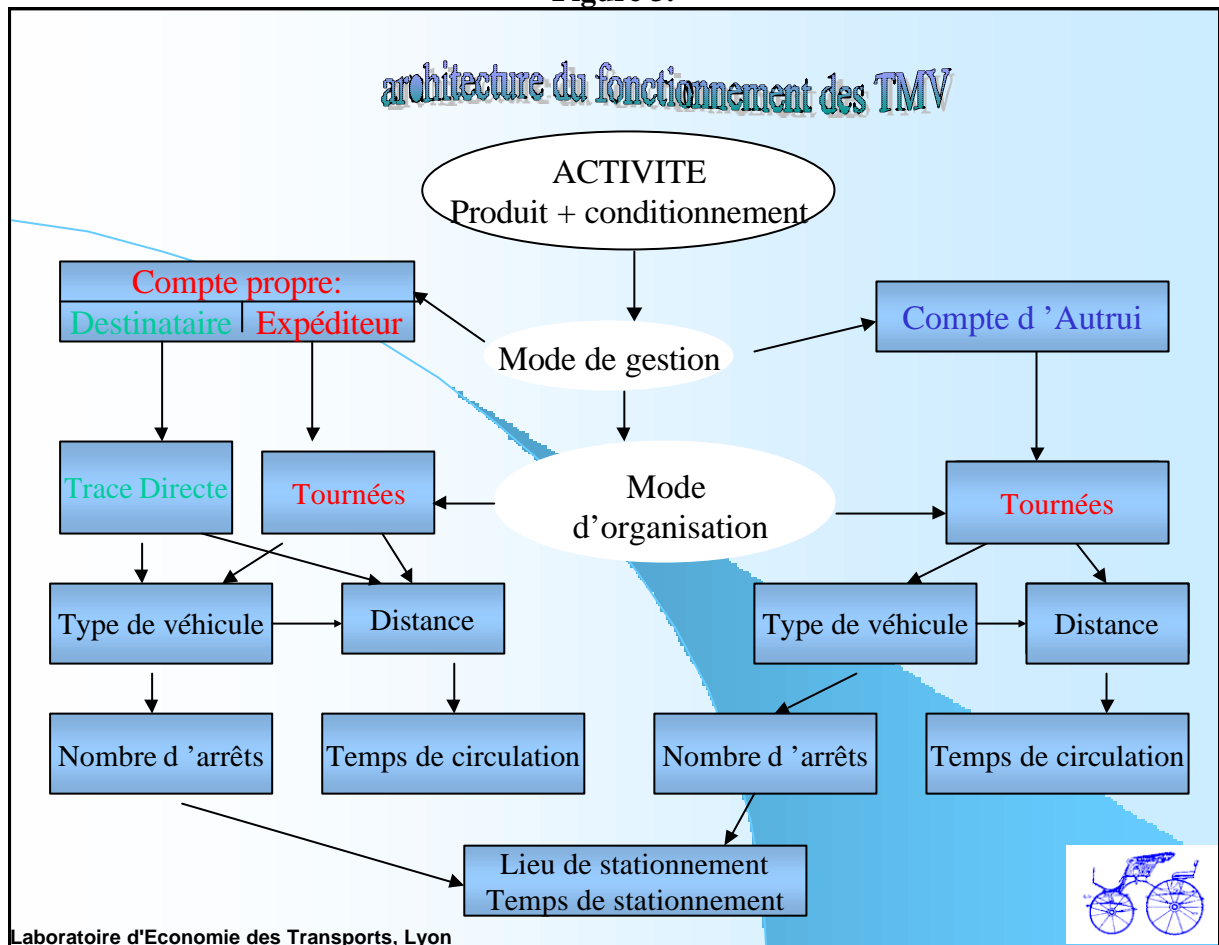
Figure 3.

architecture du fonctionnement des TMV

ACTIVITE
Produit + conditionnement

Compte propre:
Destinataire | Expéditeur

Mode de gestion

Compte d 'Autrui

Trace Directe

Tournées

Mode d'organisation

Tournées

Type de véhicule

Distance

Type de véhicule

Distance

Nombre d 'arrêts

Temps de circulation

Nombre d 'arrêts

Temps de circulation

Lieu de stationnement
Temps de stationnement

Laboratoire d'Economie des Transports, Lyon